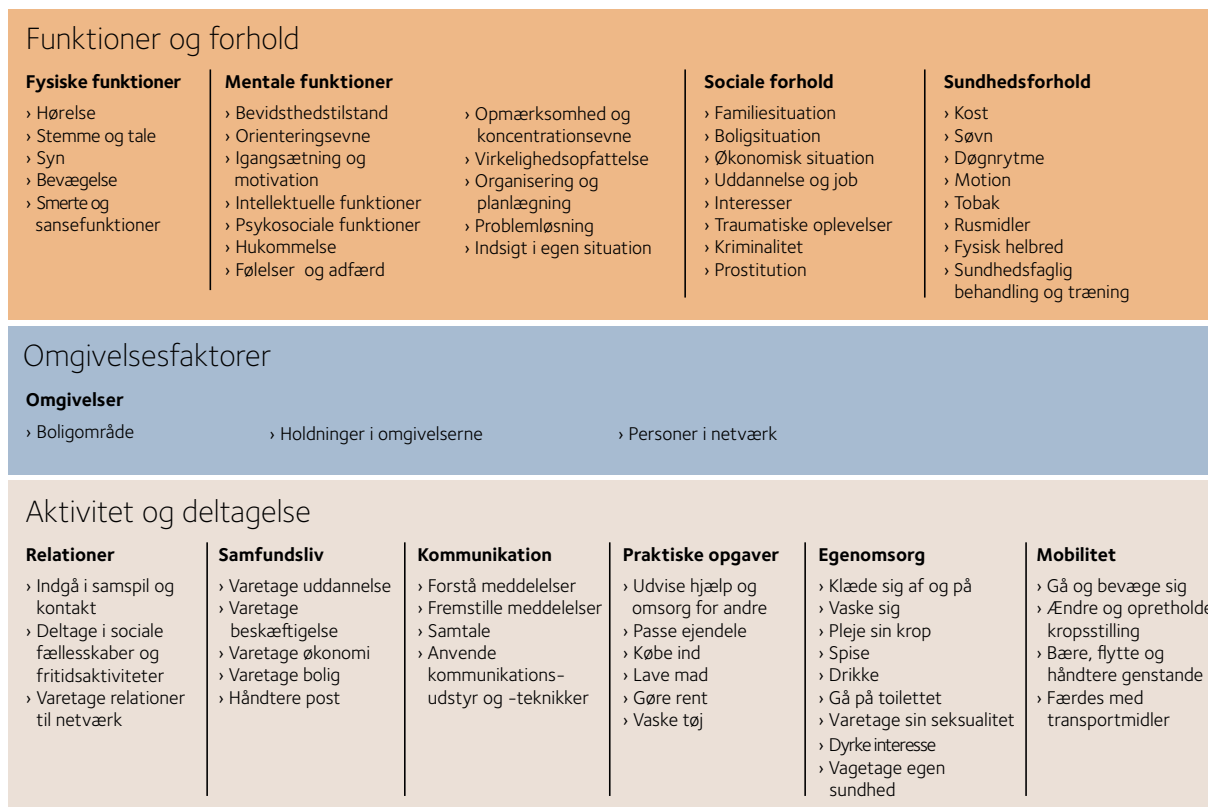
Funktioner og forhold

**Fysiske funktioner**
› Hørelse
› Stemme og tale
› Syn
› Bevægelse
› Smerte og sansefunktioner

**Mentale funktioner**
› Bevidsthedstilstand
› Orienteringsevne
› Igangsætning og motivation
› Intellektuelle funktioner
› Psykosociale funktioner
› Hukommelse
› Følelser og adfærd
› Opmærksomhed og koncentrationsevne
› Virkelighedsopfattelse
› Organisering og planlægning
› Problemløsning
› Indsigt i egen situation

**Sociale forhold**
› Familiesituation
› Boligsituation
› Økonomisk situation
› Uddannelse og job
› Interesser
› Traumatiske oplevelser
› Kriminalitet
› Prostitution

**Sundhedsforhold**
› Kost
› Søvn
› Døgnrytme
› Motion
› Tobak
› Rusmidler
› Fysisk helbred
› Sundhedsfaglig behandling og træning

Omgivelsesfaktorer

**Omgivelser**
› Boligområde
› Holdninger i omgivelserne
› Personer i netværk

Aktivitet og deltagelse

**Relationer**
› Indgå i samspil og kontakt
› Deltage i sociale fællesskaber og fritidsaktiviteter
› Varetage relationer til netværk

**Samfundsliv**
› Varetage uddannelse
› Varetage beskæftigelse
› Varetage økonomi
› Varetage bolig
› Håndtere post

**Kommunikation**
› Forstå meddelelser
› Fremstille meddelelser
› Samtale
› Anvende kommunikations-udstyr og -teknikker

**Praktiske opgaver**
› Udvise hjælp og omsorg for andre
› Passe ejendele
› Købe ind
› Lave mad
› Gøre rent
› Vaske tøj

**Egenomsorg**
› Klæde sig af og på
› Vaske sig
› Pleje sin krop
› Spise
› Drikke
› Gå på toilettet
› Varetage sin seksualitet
› Dyrke interesse
› Vagetage egen sundhed

**Mobilitet**
› Gå og bevæge sig
› Ændre og opretholde kropsstilling
› Bære, flytte og håndtere genstande
› Færdes med transportmidler